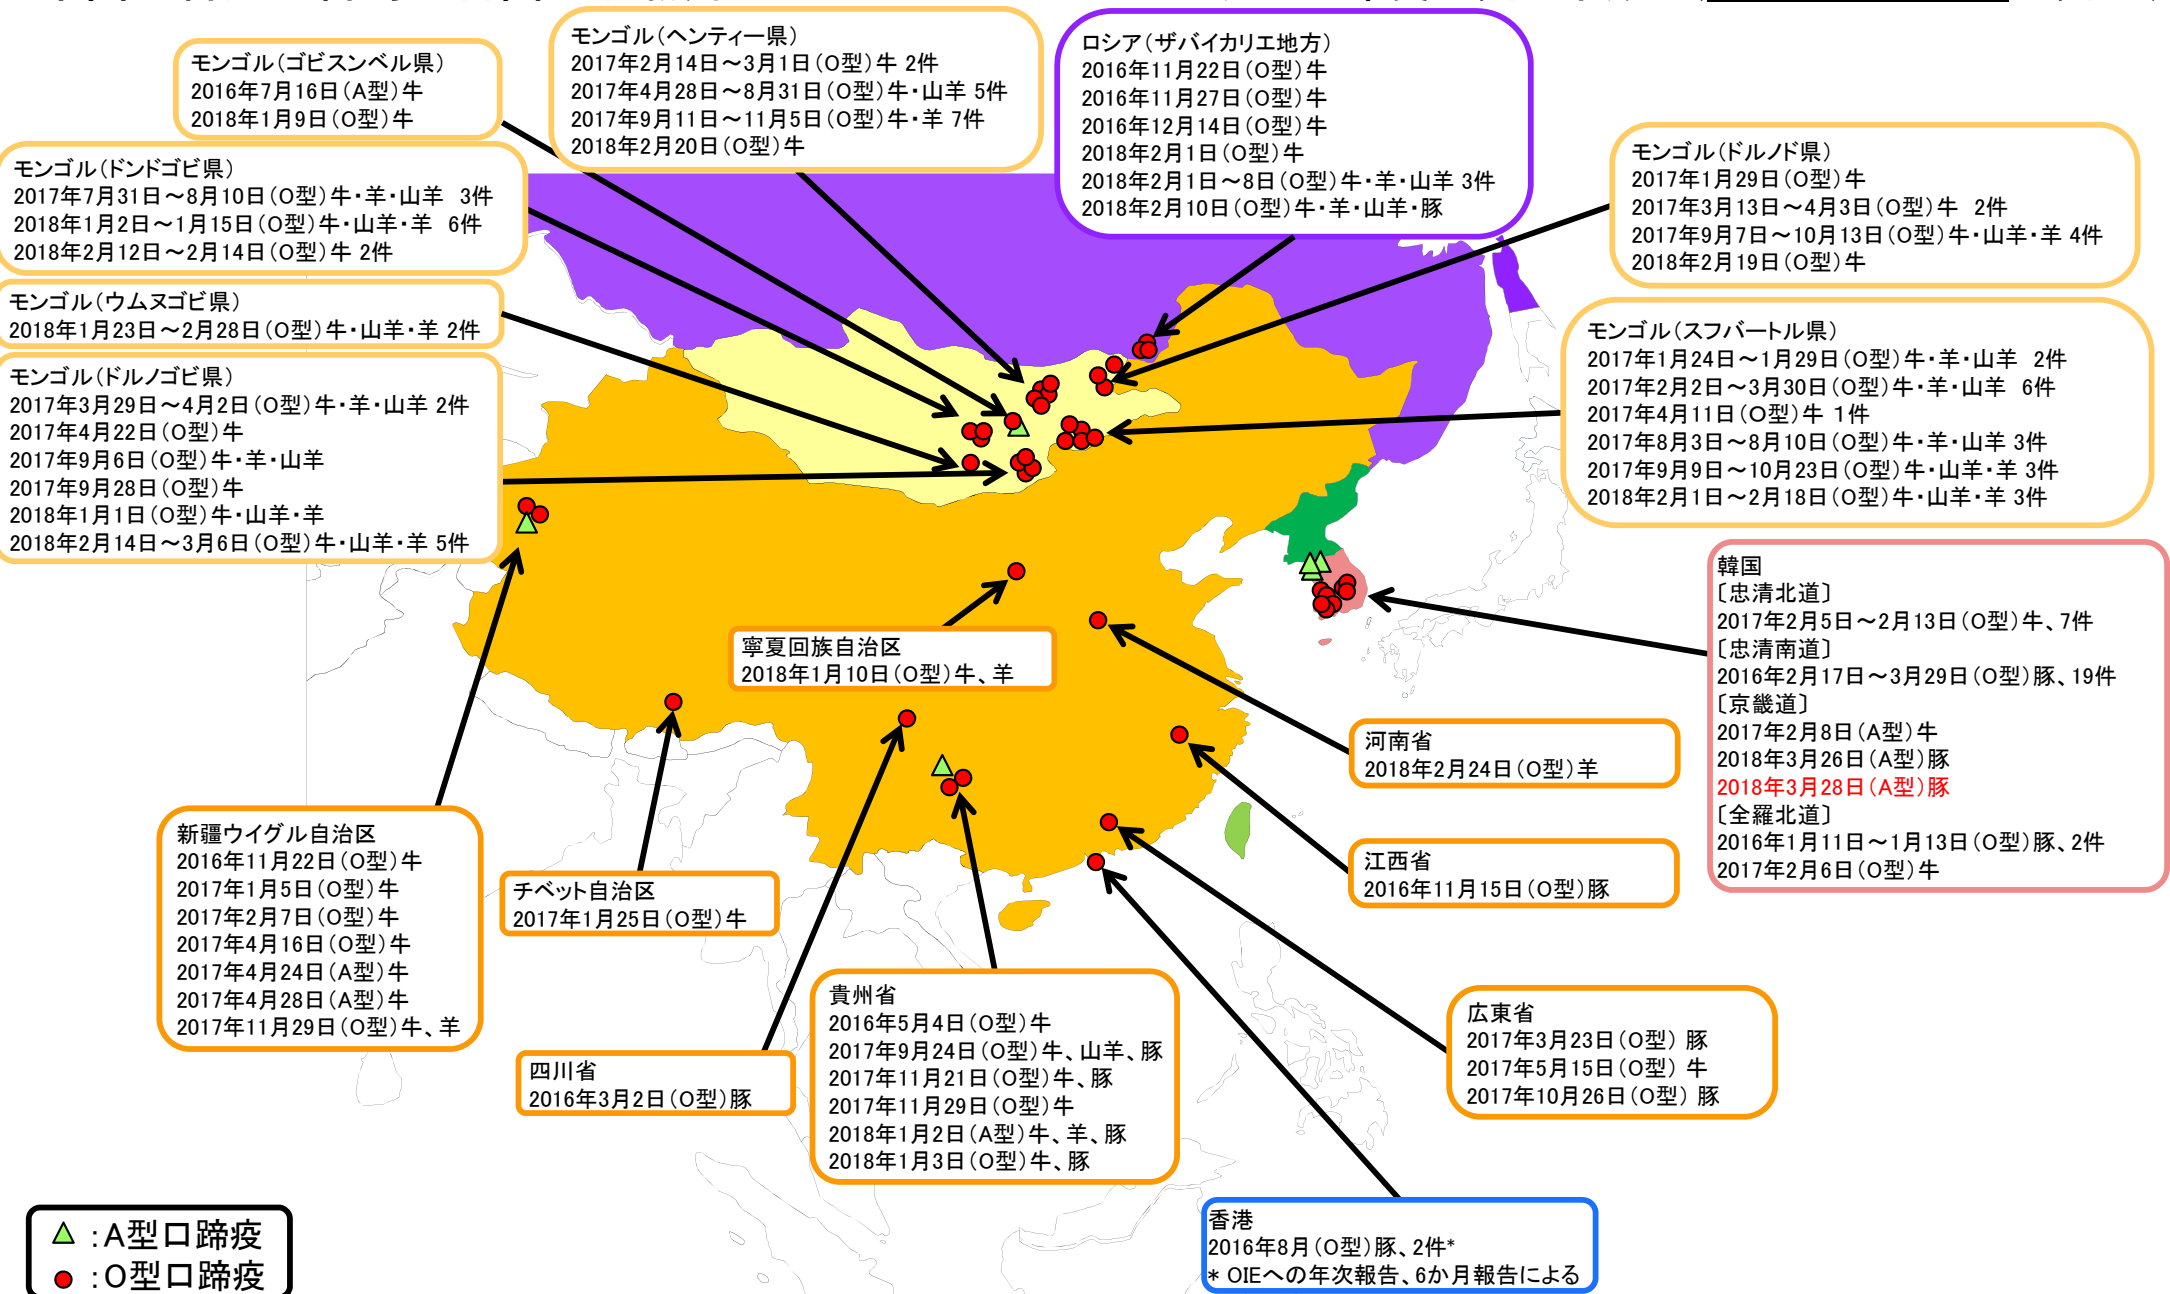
モンゴル(ゴビスンベル県)
2016年7月16日(A型)牛
2018年1月9日(O型)牛

モンゴル(ヘンティー県)
2017年2月14日~3月1日(O型)牛 2件
2017年4月28日~8月31日(O型)牛・山羊 5件
2017年9月11日~11月5日(O型)牛・羊 7件
2018年2月20日(O型)牛

ロシア(ザバイカリエ地方)
2016年11月22日(O型)牛
2016年11月27日(O型)牛
2016年12月14日(O型)牛
2018年2月1日(O型)牛
2018年2月1日~8日(O型)牛・羊・山羊 3件
2018年2月10日(O型)牛・羊・山羊・豚

モンゴル(ドンドゴビ県)
2017年7月31日~8月10日(O型)牛・羊・山羊 3件
2018年1月2日~1月15日(O型)牛・山羊・羊 6件
2018年2月12日~2月14日(O型)牛 2件

モンゴル(ドルノド県)
2017年1月29日(O型)牛
2017年3月13日~4月3日(O型)牛 2件
2017年9月7日~10月13日(O型)牛・山羊・羊 4件
2018年2月19日(O型)牛

モンゴル(ウムヌゴビ県)
2018年1月23日~2月28日(O型)牛・山羊・羊 2件

モンゴル(スフバートル県)
2017年1月24日~1月29日(O型)牛・羊・山羊 2件
2017年2月2日~3月30日(O型)牛・羊・山羊 6件
2017年4月11日(O型)牛 1件
2017年8月3日~8月10日(O型)牛・羊・山羊 3件
2017年9月9日~10月23日(O型)牛・山羊・羊 3件
2018年2月1日~2月18日(O型)牛・山羊・羊 3件

モンゴル(ドルノゴビ県)
2017年3月29日~4月2日(O型)牛・羊・山羊 2件
2017年4月22日(O型)牛
2017年9月6日(O型)牛・羊・山羊
2017年9月28日(O型)牛
2018年1月1日(O型)牛・山羊・羊
2018年2月14日~3月6日(O型)牛・山羊・羊 5件

韓国
〔忠清北道〕
2017年2月5日~2月13日(O型)牛、7件
〔忠清南道〕
2016年2月17日~3月29日(O型)豚、19件
〔京畿道〕
2017年2月8日(A型)牛
2018年3月26日(A型)豚
2018年3月28日(A型)豚
〔全羅北道〕
2016年1月11日~1月13日(O型)豚、2件
2017年2月6日(O型)牛

寧夏回族自治区
2018年1月10日(O型)牛、羊

河南省
2018年2月24日(O型)羊

江西省
2016年11月15日(O型)豚

新疆ウイグル自治区
2016年11月22日(O型)牛
2017年1月5日(O型)牛
2017年2月7日(O型)牛
2017年4月16日(O型)牛
2017年4月24日(A型)牛
2017年4月28日(A型)牛
2017年11月29日(O型)牛、羊

チベット自治区
2017年1月25日(O型)牛

貴州省
2016年5月4日(O型)牛
2017年9月24日(O型)牛、山羊、豚
2017年11月21日(O型)牛、豚
2017年11月29日(O型)牛
2018年1月2日(A型)牛、羊、豚
2018年1月3日(O型)牛、豚

広東省
2017年3月23日(O型) 豚
2017年5月15日(O型) 牛
2017年10月26日(O型) 豚

四川省
2016年3月2日(O型)豚

香港
2016年8月(O型)豚、2件*
* OIEへの年次報告、6か月報告による

△ :A型口蹄疫
● :O型口蹄疫